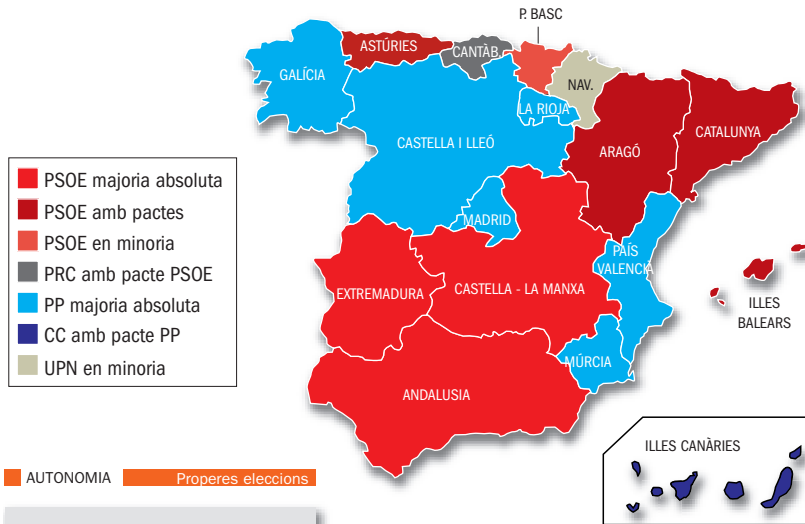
P. BASC
ASTÚRIES
CANTÀB.
GALÍCIA
NAV.
LA RIOJA
CATALUNYA
CASTELLA I LLEÓ
ARAGÓ
MADRID
PAÍS VALENCIÀ
EXTREMADURA
CASTELLA - LA MANXA
ILLES BALEARS
MÚRCIA
ANDALUSIA
ILLES CANÀRIES

PSOE majoria absoluta
PSOE amb pactes
PSOE en minoria
PRC amb pacte PSOE
PP majoria absoluta
CC amb pacte PP
UPN en minoria

AUTONOMIA
Properes eleccions